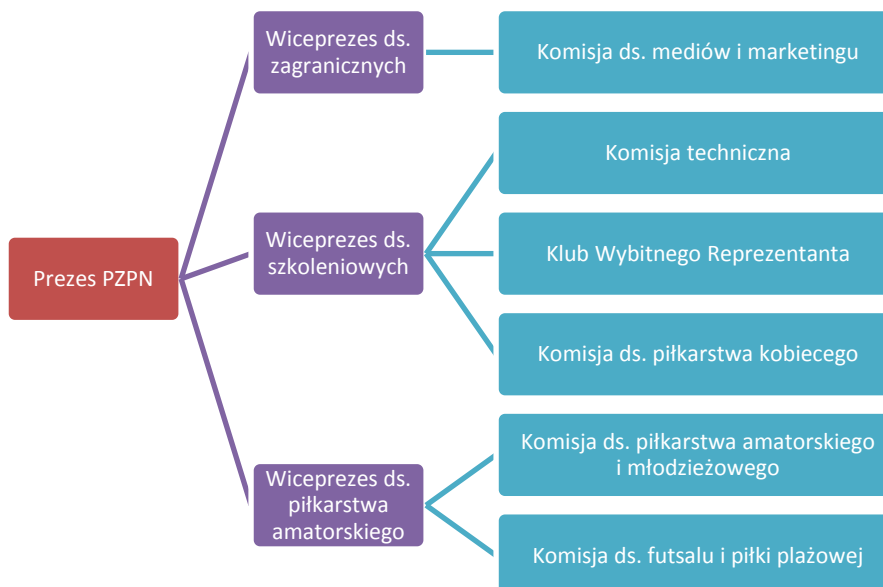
Prezes PZPN

Wiceprezes ds. zagranicznych

Komisja ds. mediów i marketingu

Wiceprezes ds. szkoleniowych

Komisja techniczna

Klub Wybitnego Reprezentanta

Komisja ds. piłkarstwa kobiecego

Wiceprezes ds. piłkarstwa amatorskiego

Komisja ds. piłkarstwa amatorskiego i młodzieżowego

Komisja ds. futsalu i piłki plażowej